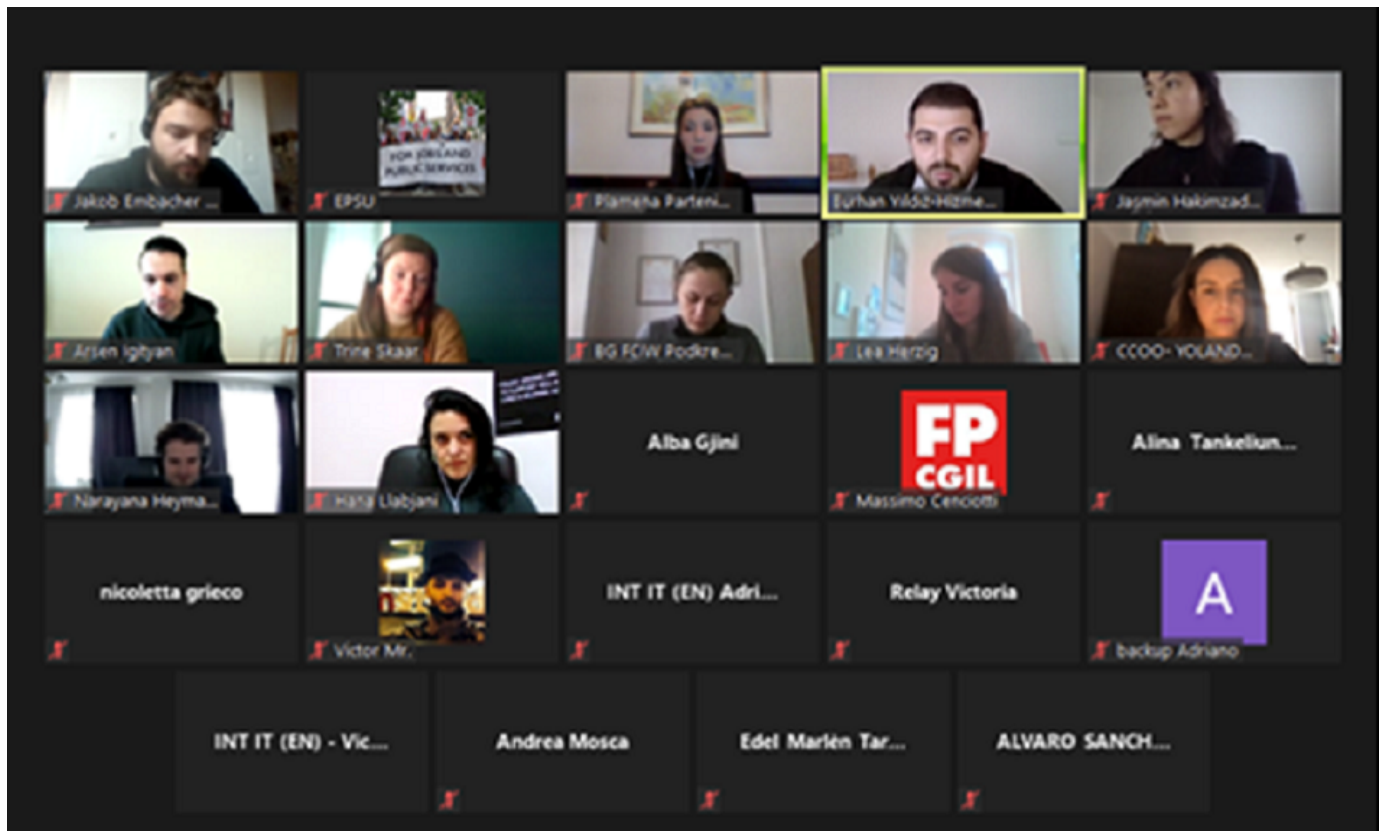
Jakob Embacher ...

FOR IRELAND PUBLIC SERVICES

EPSU

Plamena Parteni...

Eurhan Yildiz-Hizme...

Jasmin Hakimzadi...

Arsen Igityan

Trine Skaar

BG FCIW Podkre...

Lea Herzig

CCOO- YOLAND...

Narayana Heyma...

Hana Llabjani

Alba Gjini

FP CGIL

Massimo Cenciotti

Alina Tankeliun...

nicoletta grieco

Victor Mr.

INT IT (EN) Adri...

Relay Victoria

A

backup Adriano

INT IT (EN) - Vic...

Andrea Mosca

Edel Marlen Tar...

ALVARO SANCH...